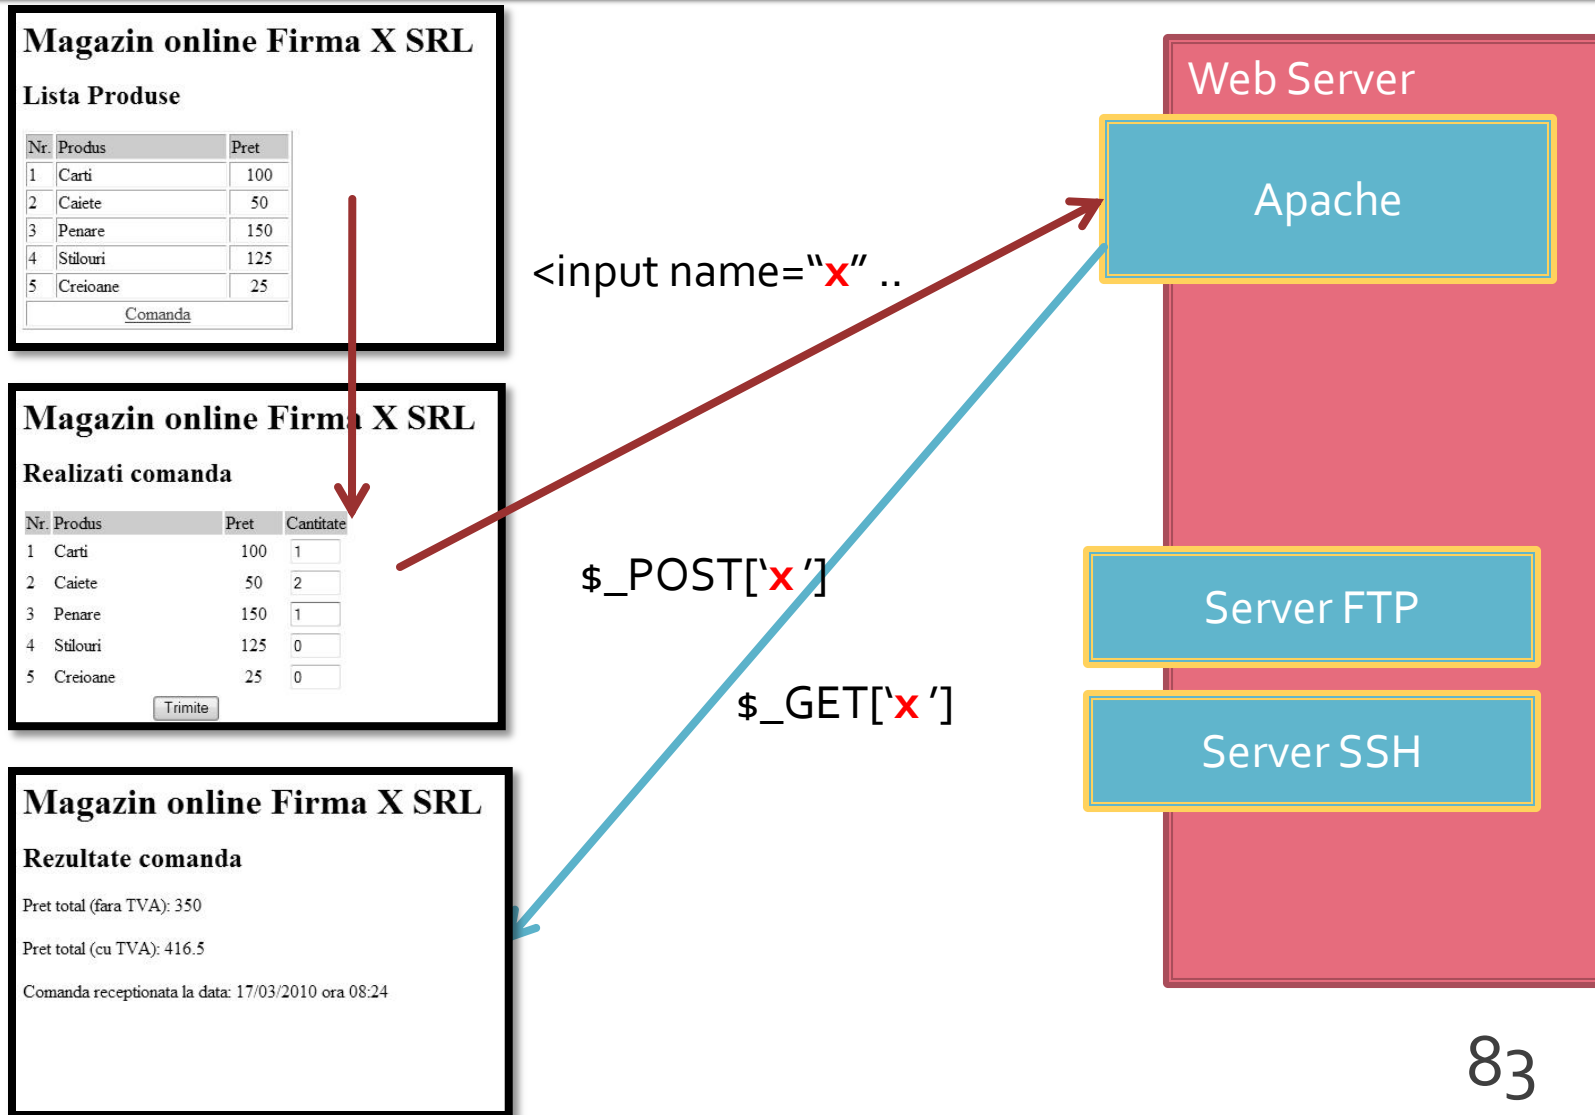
Magazin online Firma X SRL

Lista Produse

| Nr. | Produs | Pret |
|---|---|---|
| 1 | Carti | 100 |
| 2 | Caiete | 50 |
| 3 | Penare | 150 |
| 4 | Stilouri | 125 |
| 5 | Creioane | 25 |

Comanda

Magazin online Firma X SRL

Realizati comanda

| Nr. | Produs | Pret | Cantitate |
|---|---|---|---|
| 1 | Carti | 100 | 1 |
| 2 | Caiete | 50 | 2 |
| 3 | Penare | 150 | 1 |
| 4 | Stilouri | 125 | 0 |
| 5 | Creioane | 25 | 0 |

Trimite

Magazin online Firma X SRL

Rezultate comanda

Pret total (fara TVA): 350

Pret total (cu TVA): 416.5

Comanda receptionata la data: 17/03/2010 ora 08:24

<input name="x" ..

$_POST['x']

$_GET['x']

Web Server

Apache

Server FTP

Server SSH

83